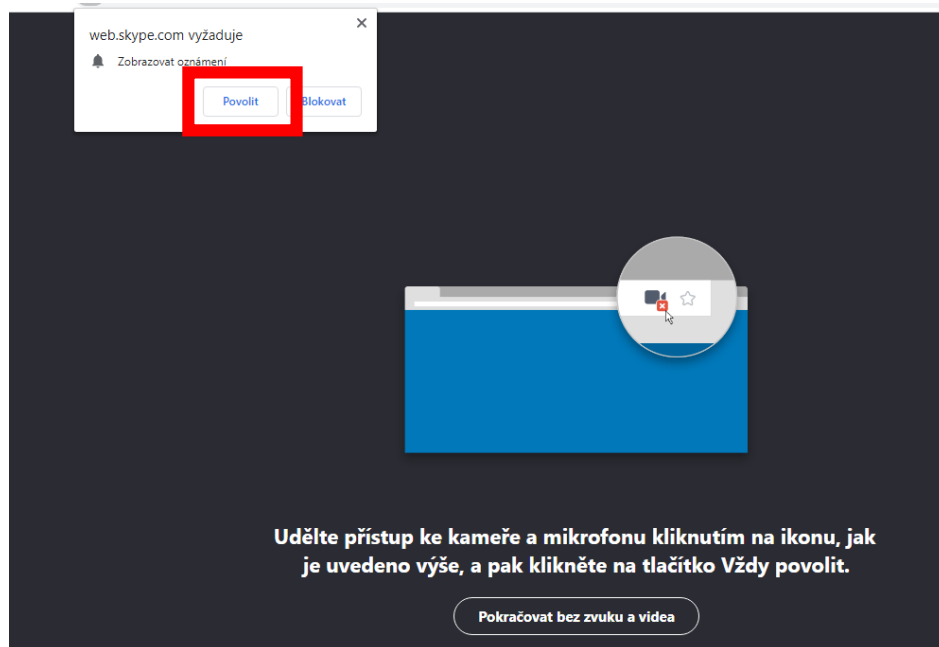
web.skype.com vyžaduje

Zobrazovat oznámení

Povolit

Blokovat

×

Udělte přístup ke kameře a mikrofonu kliknutím na ikonu, jak je uvedeno výše, a pak klikněte na tlačítko Vždy povolit.

Pokračovat bez zvuku a videa